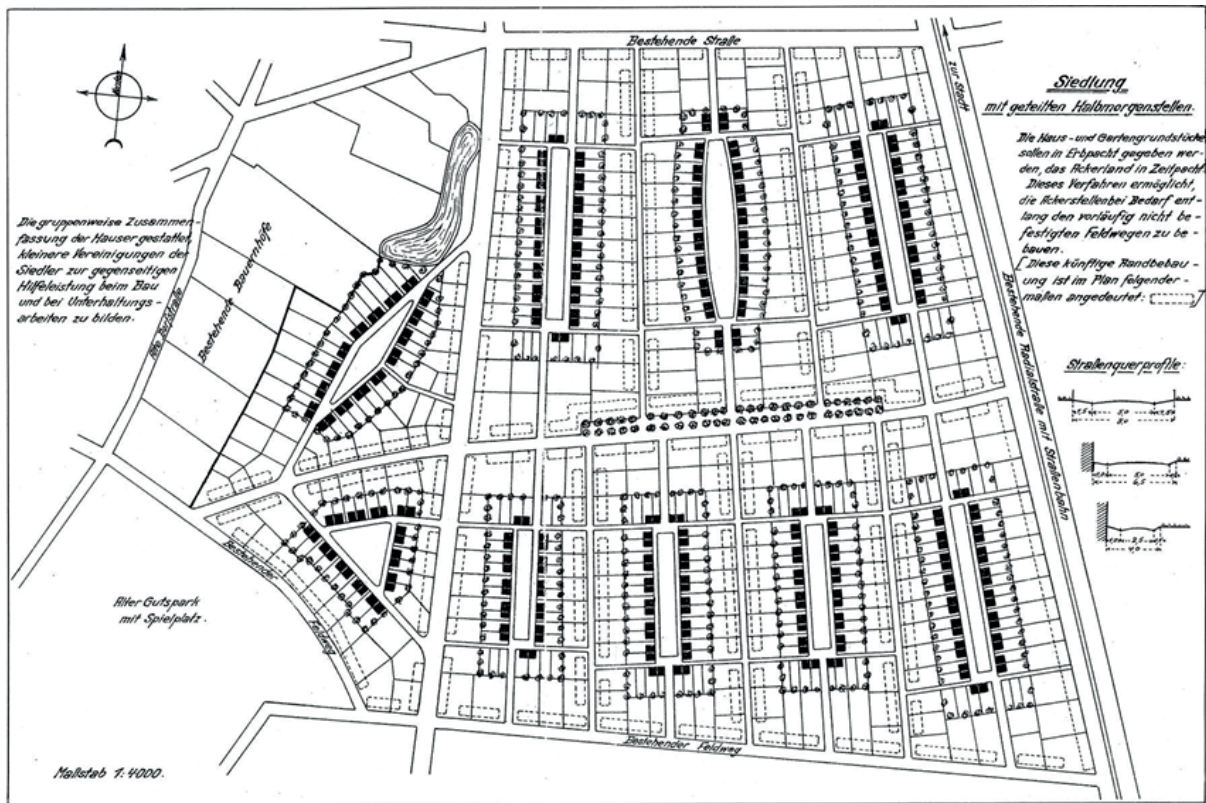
Bestehende Straße

zur Stadt

Siedlung
mit geteilten Halbmorgenstellen.

Die Haus- und Gartengrundstücke sollen in Erbpacht gegeben werden, das Ackerland in Zeitpacht. Dieses Verfahren ermöglicht, die Ackerstellen bei Bedarf entlang den vorläufig nicht befestigten Feldwegen zu bebauen.
[Diese künftige Randbebauung ist im Plan folgendermaßen angedeutet: ]

Straßenquerprofile:

Die gruppenweise Zusammenfassung der Häuser gestattet, kleinere Vereinigungen der Siedler zur gegenseitigen Hilfeleistung beim Bau und bei Unterhaltungsarbeiten zu bilden.

Alte Dorfstraße

Bestehende Bauernhöfe

Bestehende Radialstraße mit Straßenbahn

Bestehender Feldweg

Alter Gutspark mit Spielplatz.

Bestehender Feldweg

Maßstab 1:4000.